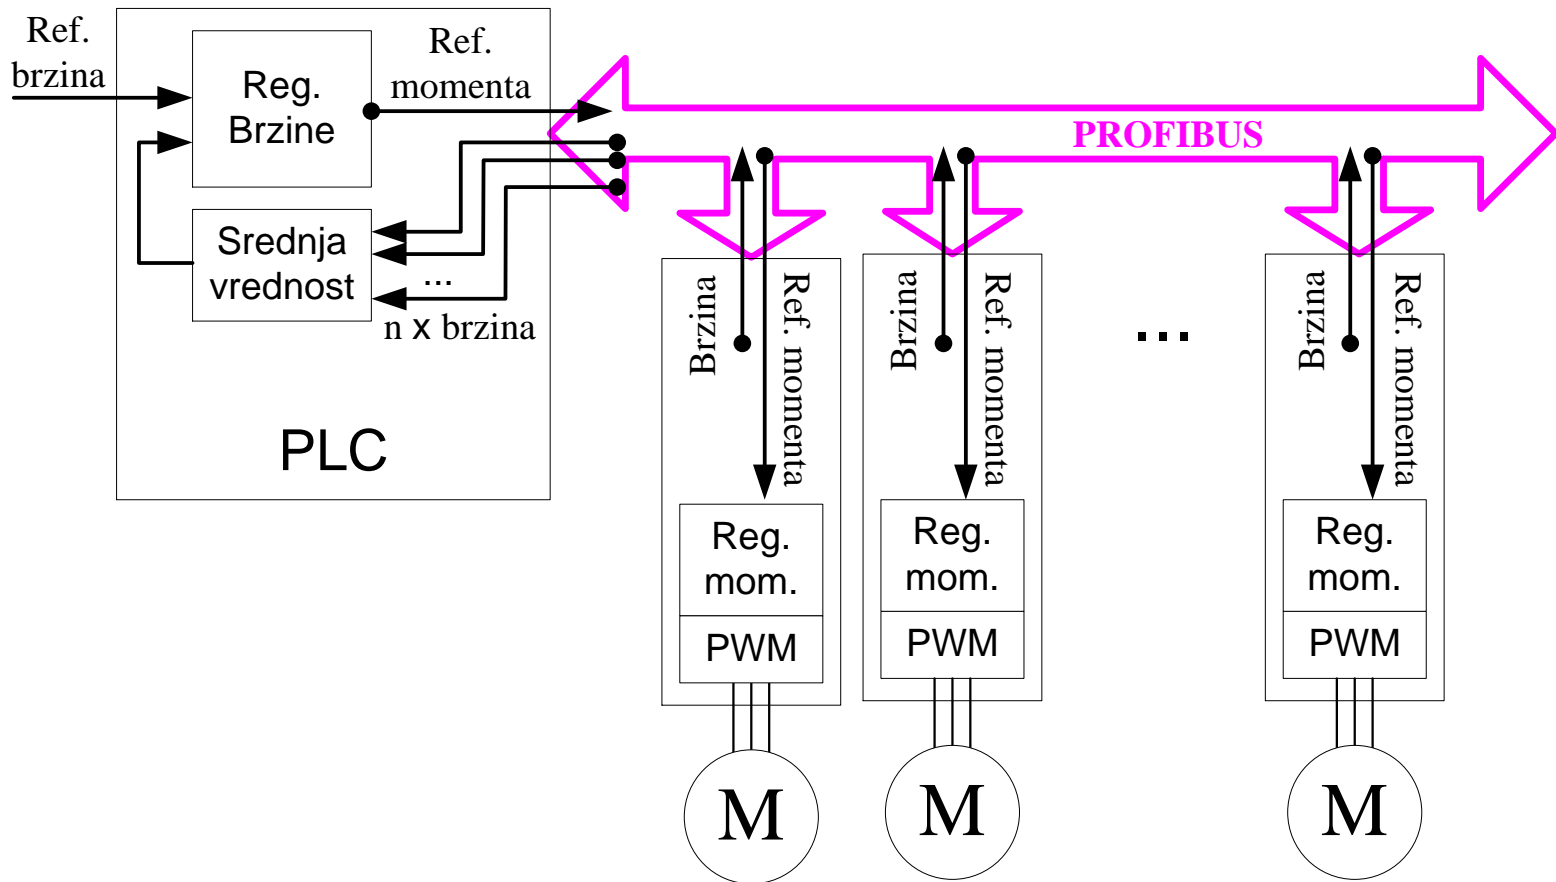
Ref. brzina

Reg. Brzine

Ref. momenta

PROFIBUS

Srednja vrednost

...

n x brzina

PLC

Brzina

Ref. momenta

Brzina

Ref. momenta

...

Brzina

Ref. momenta

Reg. mom.

PWM

Reg. mom.

PWM

Reg. mom.

PWM

M

M

M